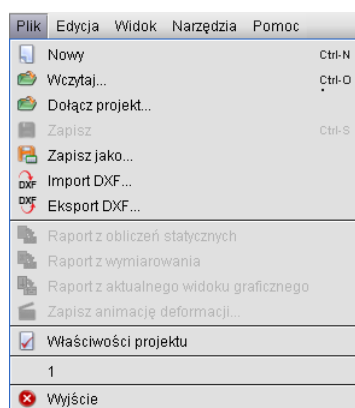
Plik Edycja Widok Narzędzia Pomoc

Nowy Ctrl-N
Wczytaj... Ctrl-O
Dołącz projekt...
Zapisz Ctrl-S
Zapisz jako...
Import DXF...
Eksport DXF...
Raport z obliczeń statycznych
Raport z wymiarowania
Raport z aktualnego widoku graficznego
Zapisz animację deformacji...
Właściwości projektu
1
Wyjście